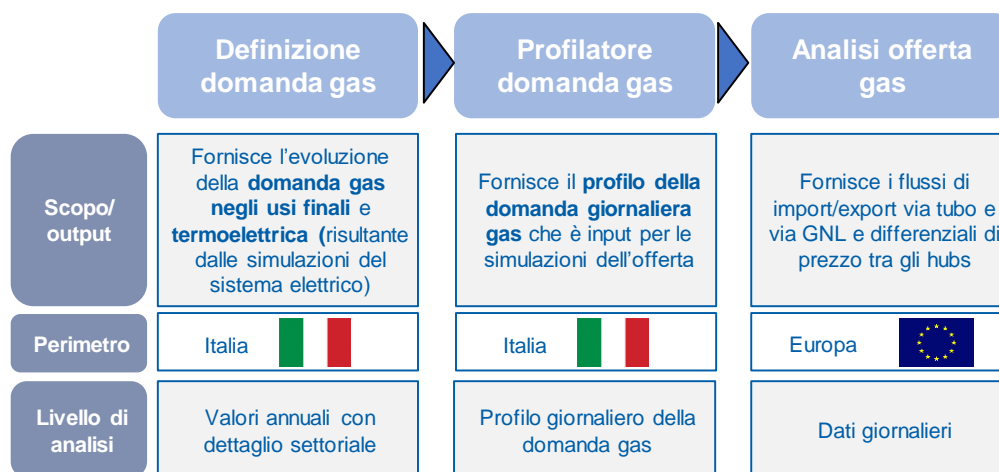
| | Definizione domanda gas | Profilatore domanda gas | Analisi offerta gas |
|---|---|---|---|
| Scopo/ output | Fornisce l'evoluzione della **domanda gas negli usi finali** e **termoelettrica (**risultante dalle simulazioni del sistema elettrico) | Fornisce il **profilo della domanda giornaliera gas** che è input per le simulazioni dell'offerta | Fornisce i flussi di import/export via tubo e via GNL e differenziali di prezzo tra gli hubs |
| Perimetro | Italia | Italia | Europa |
| Livello di analisi | Valori annuali con dettaglio settoriale | Profilo giornaliero della domanda gas | Dati giornalieri |